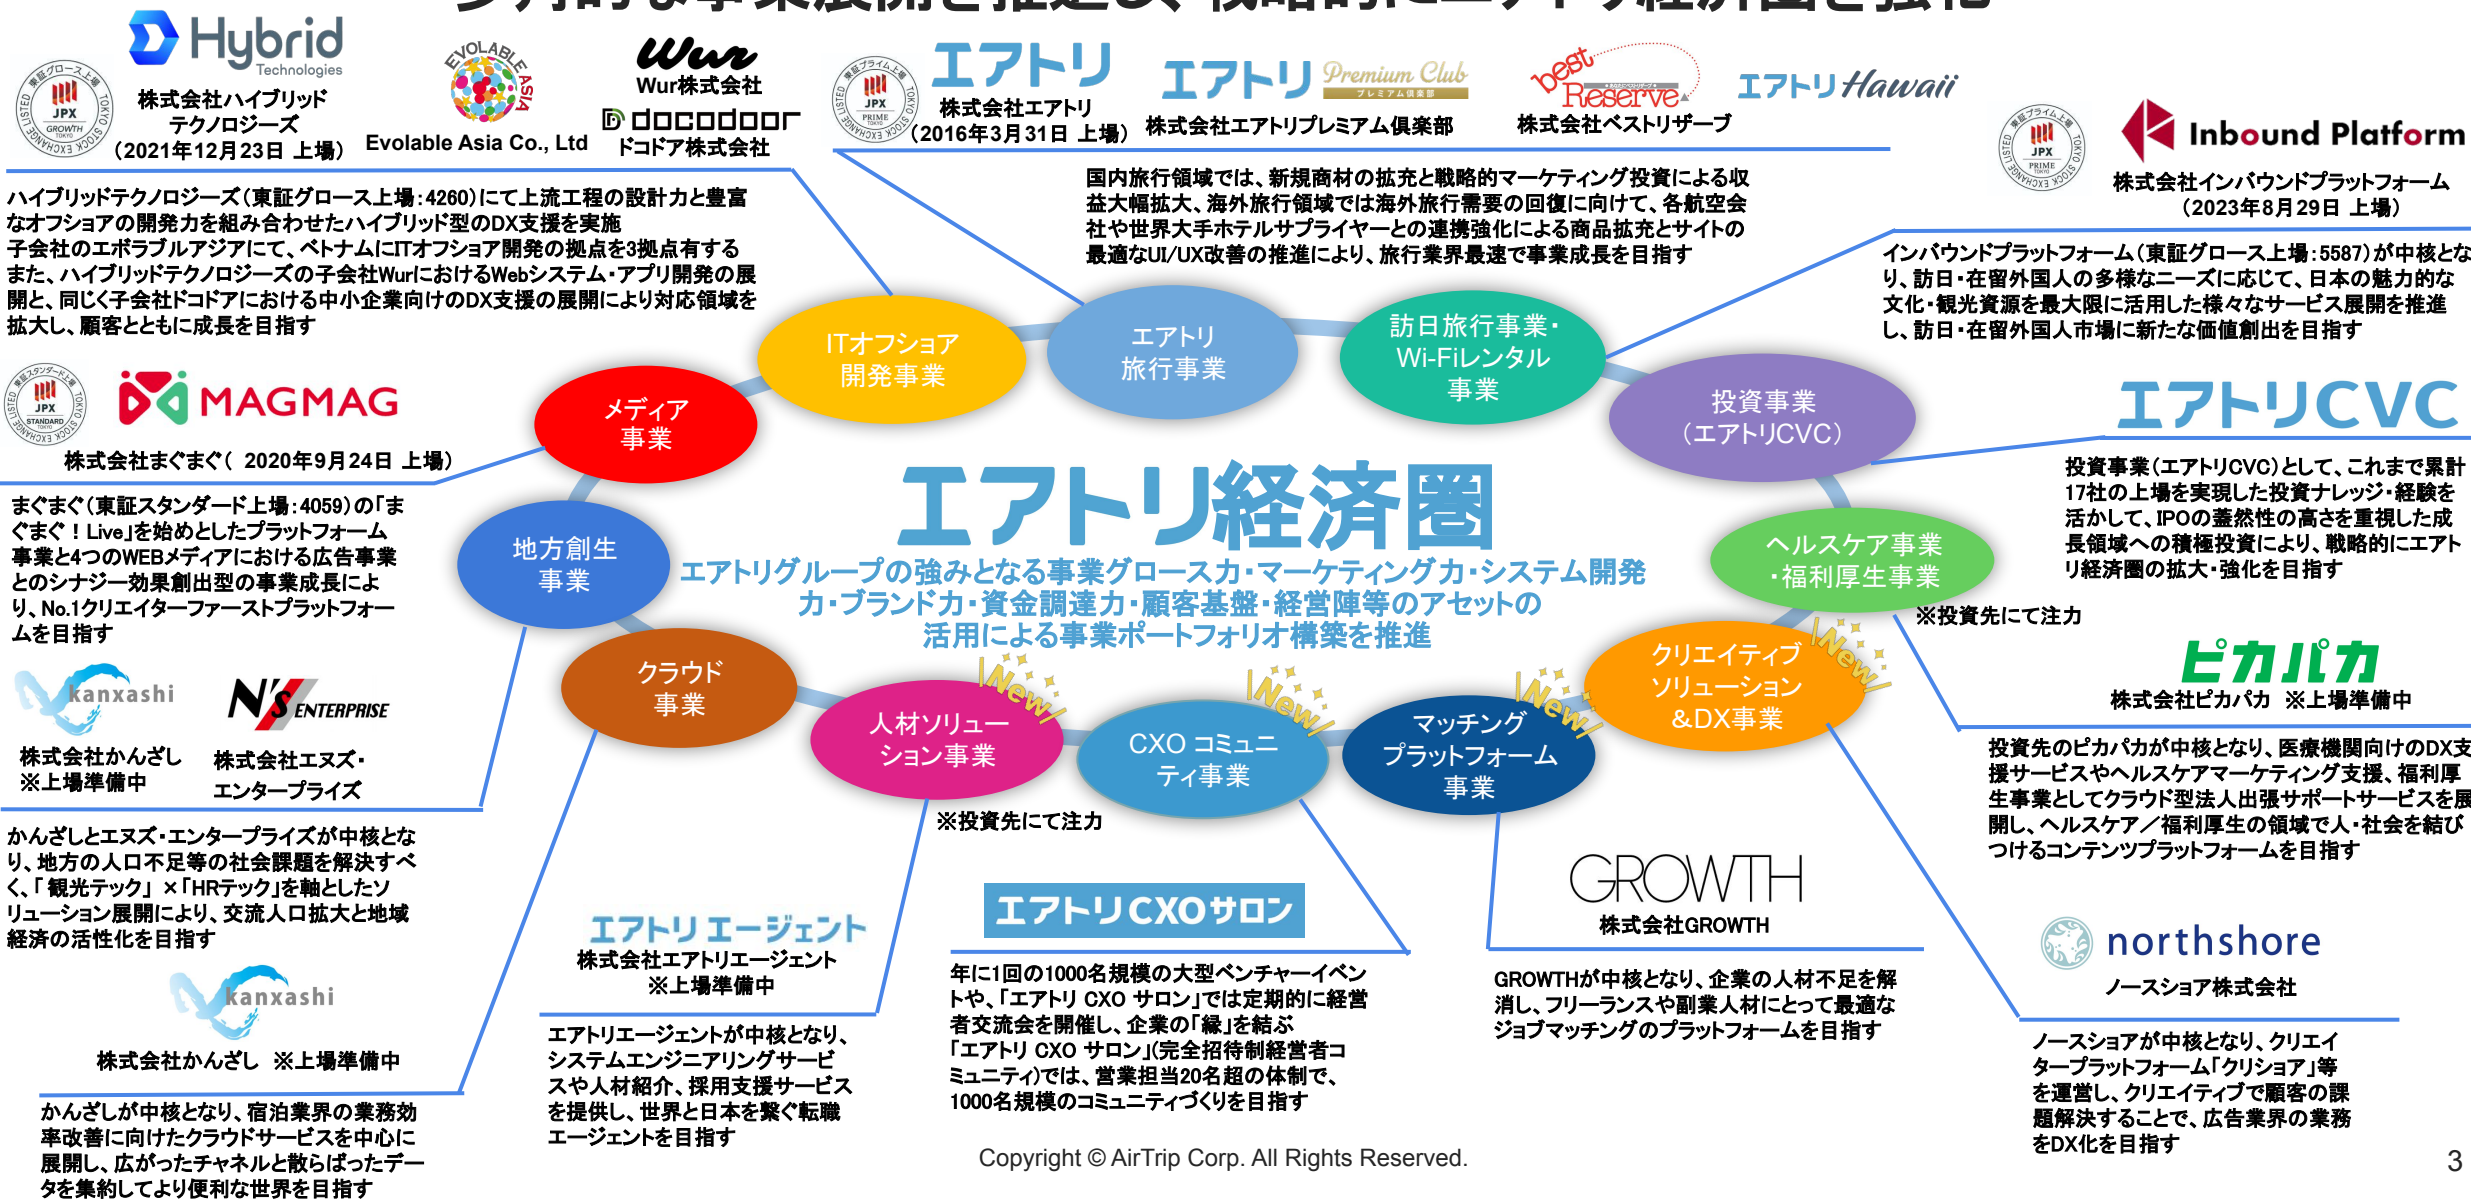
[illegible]

Hybrid Technologies
株式会社ハイブリッドテクノロジーズ（2021年12月23日 上場）

EVOLABLE ASIA
Evolable Asia Co., Ltd

Wur
Wur株式会社

docodoor
ドコドア株式会社

エアトリ
株式会社エアトリ（2016年3月31日 上場）

エアトリ Premium Club
株式会社エアトリプレミアム倶楽部

best Reserve
株式会社ベストリザーブ

エアトリ Hawaii

Inbound Platform
株式会社インバウンドプラットフォーム（2023年8月29日 上場）

ハイブリッドテクノロジーズ（東証グロース上場:4260）にて上流工程の設計力と豊富なオフショアの開発力を組み合わせたハイブリッド型のDX支援を実施
子会社のエボラブルアジアにて、ベトナムにITオフショア開発の拠点を3拠点有する
また、ハイブリッドテクノロジーズの子会社WurにおけるWebシステム・アプリ開発の展開と、同じく子会社ドコドアにおける中小企業向けのDX支援の展開により対応領域を拡大し、顧客とともに成長を目指す

国内旅行領域では、新規商材の拡充と戦略的マーケティング投資による収益大幅拡大、海外旅行領域では海外旅行需要の回復に向けて、各航空会社や世界大手ホテルサプライヤーとの連携強化による商品拡充とサイトの最適なUI/UX改善の推進により、旅行業界最速で事業成長を目指す

インバウンドプラットフォーム（東証グロース上場:5587）が中核となり、訪日・在留外国人の多様なニーズに応じて、日本の魅力的な文化・観光資源を最大限に活用した様々なサービス展開を推進し、訪日・在留外国人市場に新たな価値創出を目指す

MAGMAG
株式会社まぐまぐ（ 2020年9月24日 上場）

まぐまぐ（東証スタンダード上場:4059）の「まぐまぐ！Live」を始めとしたプラットフォーム事業と4つのWEBメディアにおける広告事業とのシナジー効果創出型の事業成長により、No.1クリエイターファーストプラットフォームを目指す

ITオフショア開発事業
エアトリ旅行事業
訪日旅行事業・Wi-Fiレンタル事業
投資事業（エアトリCVC）
メディア事業
地方創生事業
ヘルスケア事業・福利厚生事業
クラウド事業
人材ソリューション事業
CXO コミュニティ事業
マッチングプラットフォーム事業
クリエイティブソリューション＆DX事業
New
New
New
New

エアトリ経済圏
エアトリグループの強みとなる事業グロース力・マーケティング力・システム開発力・ブランド力・資金調達力・顧客基盤・経営陣等のアセットの活用による事業ポートフォリオ構築を推進

エアトリCVC
投資事業（エアトリCVC）として、これまで累計17社の上場を実現した投資ナレッジ・経験を活かして、IPOの蓋然性の高さを重視した成長領域への積極投資により、戦略的にエアトリ経済圏の拡大・強化を目指す

※投資先にて注力

ピカパカ
株式会社ピカパカ ※上場準備中

投資先のピカパカが中核となり、医療機関向けのDX支援サービスやヘルスケアマーケティング支援、福利厚生事業としてクラウド型法人出張サポートサービスを展開し、ヘルスケア／福利厚生の領域で人・社会を結びつけるコンテンツプラットフォームを目指す

kanxashi
株式会社かんざし ※上場準備中

N'S ENTERPRISE
株式会社エヌズ・エンタープライズ

かんざしとエヌズ・エンタープライズが中核となり、地方の人口不足等の社会課題を解決すべく、「観光テック」×「HRテック」を軸としたソリューション展開により、交流人口拡大と地域経済の活性化を目指す

kanxashi
株式会社かんざし ※上場準備中

かんざしが中核となり、宿泊業界の業務効率改善に向けたクラウドサービスを中心に展開し、広がったチャネルと散らばったデータを集約してより便利な世界を目指す

※投資先にて注力

エアトリ エージェント
株式会社エアトリエージェント ※上場準備中

エアトリエージェントが中核となり、システムエンジニアリングサービスや人材紹介、採用支援サービスを提供し、世界と日本を繋ぐ転職エージェントを目指す

エアトリCXOサロン
年に1回の1000名規模の大型ベンチャーイベントや、「エアトリ CXO サロン」では定期的に経営者交流会を開催し、企業の「縁」を結ぶ
「エアトリ CXO サロン」(完全招待制経営者コミュニティ)では、営業担当20名超の体制で、1000名規模のコミュニティづくりを目指す

GROWTH
株式会社GROWTH

GROWTHが中核となり、企業の人材不足を解消し、フリーランスや副業人材にとって最適なジョブマッチングのプラットフォームを目指す

northshore
ノースショア株式会社

ノースショアが中核となり、クリエイタープラットフォーム「クリショア」等を運営し、クリエイティブで顧客の課題解決することで、広告業界の業務をDX化を目指す

Copyright © AirTrip Corp. All Rights Reserved.
3